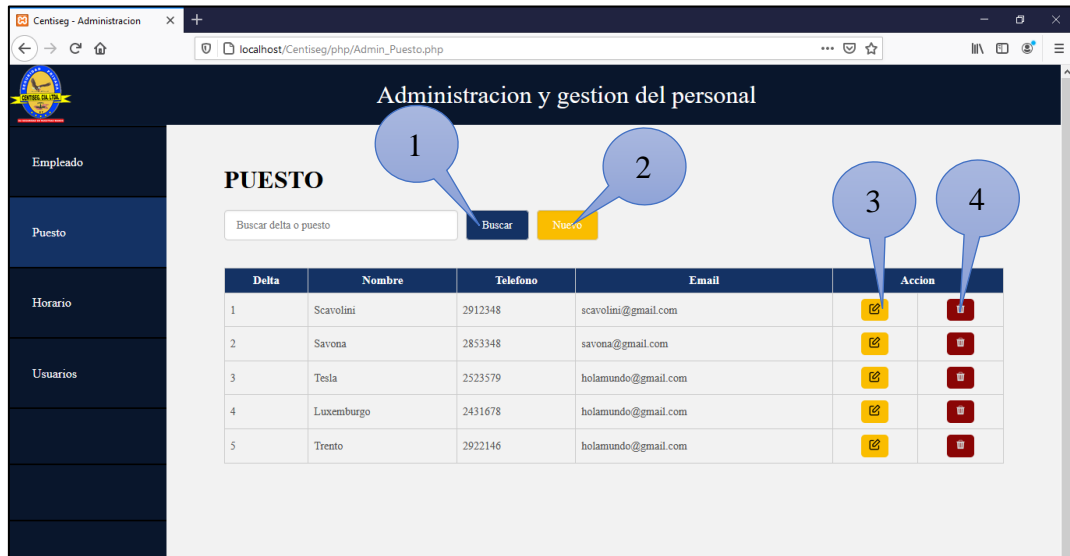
Centiseg - Administracion

localhost/Centiseg/php/Admin_Puesto.php

CENTISEG CIA. LTDA.

Administracion y gestion del personal

Empleado

Puesto

Horario

Usuarios

PUESTO

1

2

3

4

Buscar delta o puesto

Buscar

Nuevo

| Delta | Nombre | Telefono | Email | Accion | |
|---|---|---|---|---|---|
| 1 | Scavolini | 2912348 | scavolini@gmail.com | | |
| 2 | Savona | 2853348 | savona@gmail.com | | |
| 3 | Tesla | 2523579 | holamundo@gmail.com | | |
| 4 | Luxemburgo | 2431678 | holamundo@gmail.com | | |
| 5 | Trento | 2922146 | holamundo@gmail.com | | |